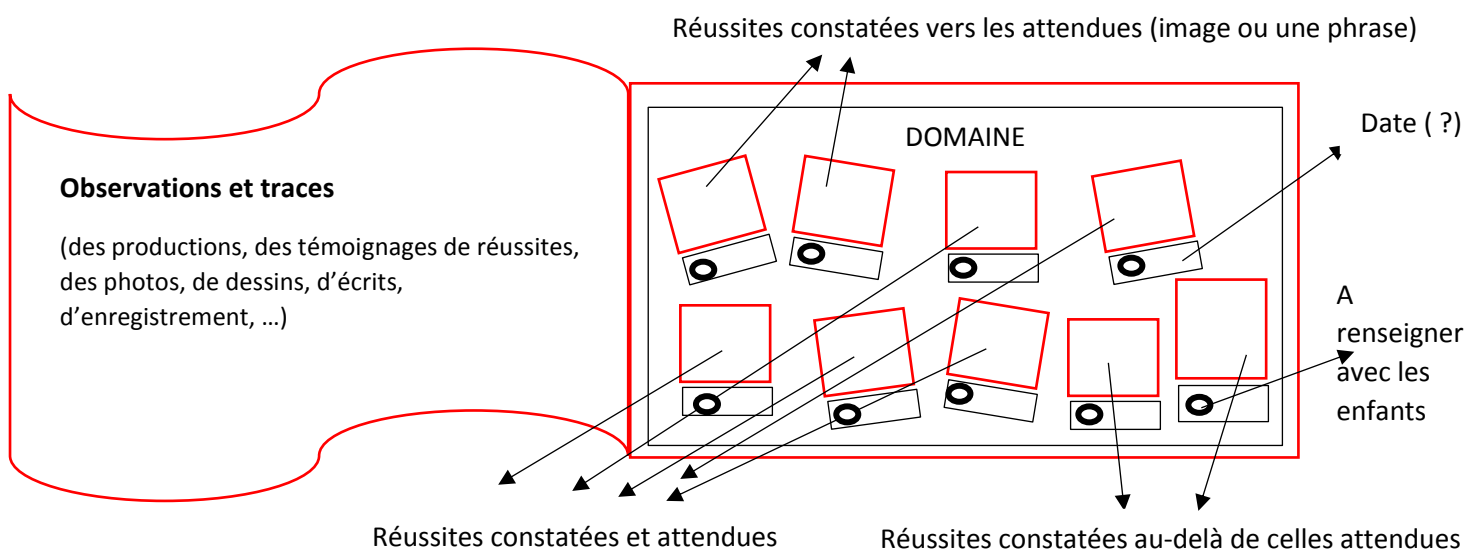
Réussites constatées vers les attendues (image ou une phrase)

DOMAINE

Date ( ?)

**Observations et traces**

(des productions, des témoignages de réussites, des photos, de dessins, d'écrits, d'enregistrement, …)

A renseigner avec les enfants

Réussites constatées et attendues

Réussites constatées au-delà de celles attendues